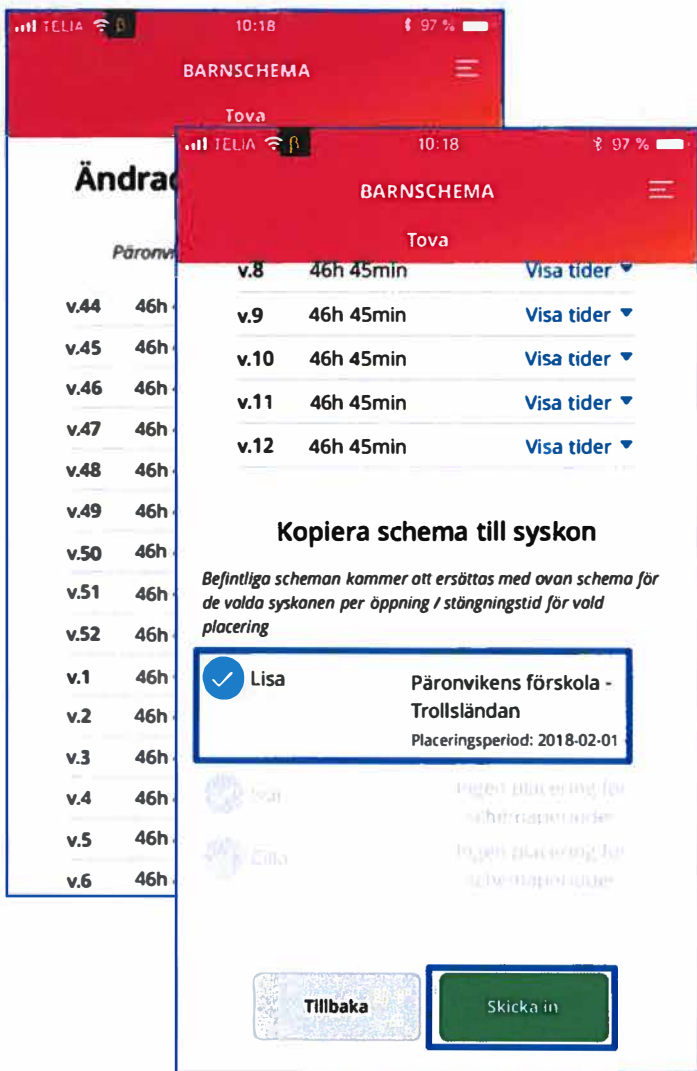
TELIA 10:18 97 %
BARNSCHEMA
Tova
Ändra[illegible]
Päronv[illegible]
v.44 46h
v.45 46h
v.46 46h
v.47 46h
v.48 46h
v.49 46h
v.50 46h
v.51 46h
v.52 46h
v.1 46h
v.2 46h
v.3 46h
v.4 46h
v.5 46h
v.6 46h

TELIA 10:18 97 %
BARNSCHEMA
Tova
v.8 46h 45min Visa tider
v.9 46h 45min Visa tider
v.10 46h 45min Visa tider
v.11 46h 45min Visa tider
v.12 46h 45min Visa tider

Kopiera schema till syskon

Befintliga scheman kommer att ersättas med ovan schema för de valda syskonen per öppning / stängningstid för vald placering

Lisa Päronvikens förskola - Trollsländan
Placeringsperiod: 2018-02-01

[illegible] Ingen placering för schemaperioder
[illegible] Ingen placering för schemaperioder

Tillbaka
Skicka in